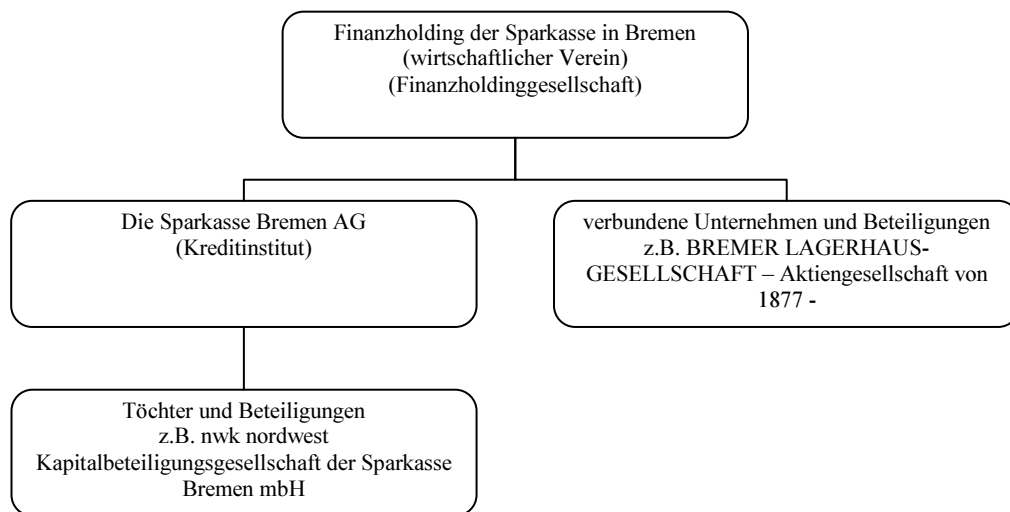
Finanzholding der Sparkasse in Bremen
(wirtschaftlicher Verein)
(Finanzholdinggesellschaft)

Die Sparkasse Bremen AG
(Kreditinstitut)

verbundene Unternehmen und Beteiligungen
z.B. BREMER LAGERHAUS-GESELLSCHAFT – Aktiengesellschaft von 1877 -

Töchter und Beteiligungen
z.B. nwk nordwest Kapitalbeteiligungsgesellschaft der Sparkasse Bremen mbH